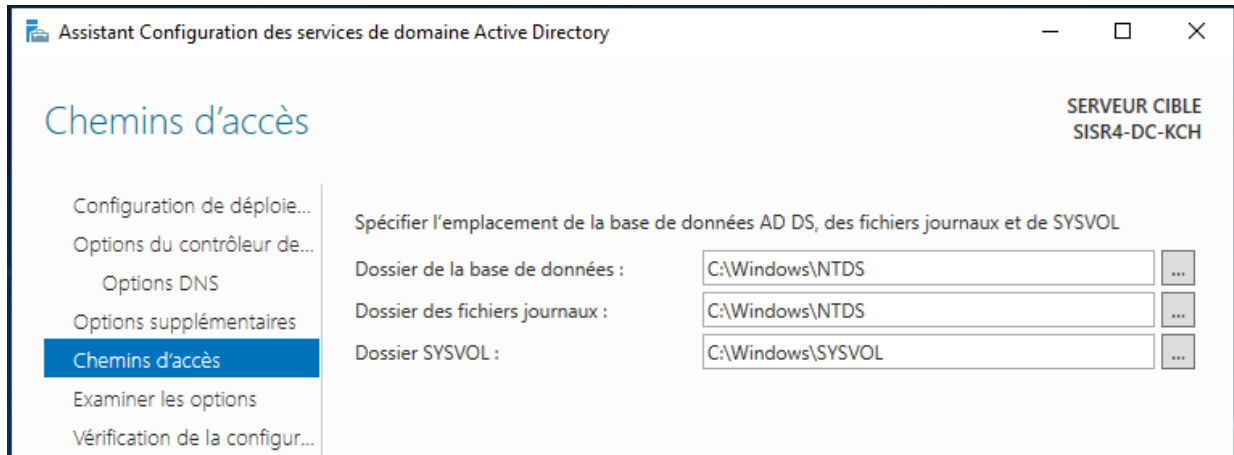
Assistant Configuration des services de domaine Active Directory

Chemins d’accès

SERVEUR CIBLE
SISR4-DC-KCH

Configuration de déploie...
Options du contrôleur de...
Options DNS
Options supplémentaires
Chemins d’accès
Examiner les options
Vérification de la configur...

Spécifier l’emplacement de la base de données AD DS, des fichiers journaux et de SYSVOL

Dossier de la base de données : C:\Windows\NTDS ...
Dossier des fichiers journaux : C:\Windows\NTDS ...
Dossier SYSVOL : C:\Windows\SYSVOL ...